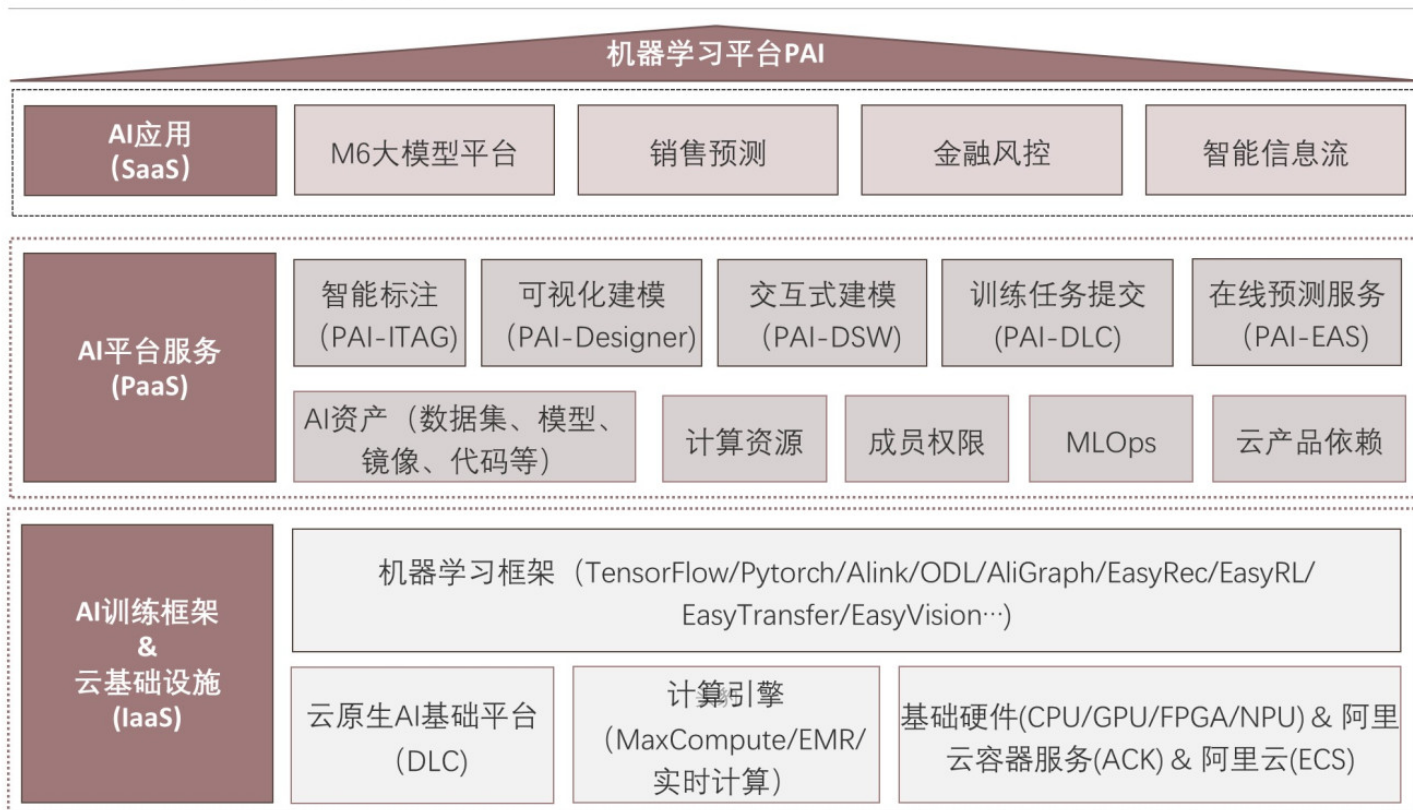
机器学习平台PAI

AI应用
(SaaS)

M6大模型平台

销售预测

金融风控

智能信息流

AI平台服务
(PaaS)

智能标注
(PAI-ITAG)

可视化建模
(PAI-Designer)

交互式建模
(PAI-DSW)

训练任务提交
(PAI-DLC)

在线预测服务
(PAI-EAS)

AI资产（数据集、模型、镜像、代码等）

计算资源

成员权限

MLOps

云产品依赖

AI训练框架
&
云基础设施
(IaaS)

机器学习框架（TensorFlow/Pytorch/Alink/ODL/AliGraph/EasyRec/EasyRL/EasyTransfer/EasyVision…）

云原生AI基础平台
(DLC)

计算引擎
（MaxCompute/EMR/实时计算）

基础硬件(CPU/GPU/FPGA/NPU) & 阿里云容器服务(ACK) & 阿里云(ECS)